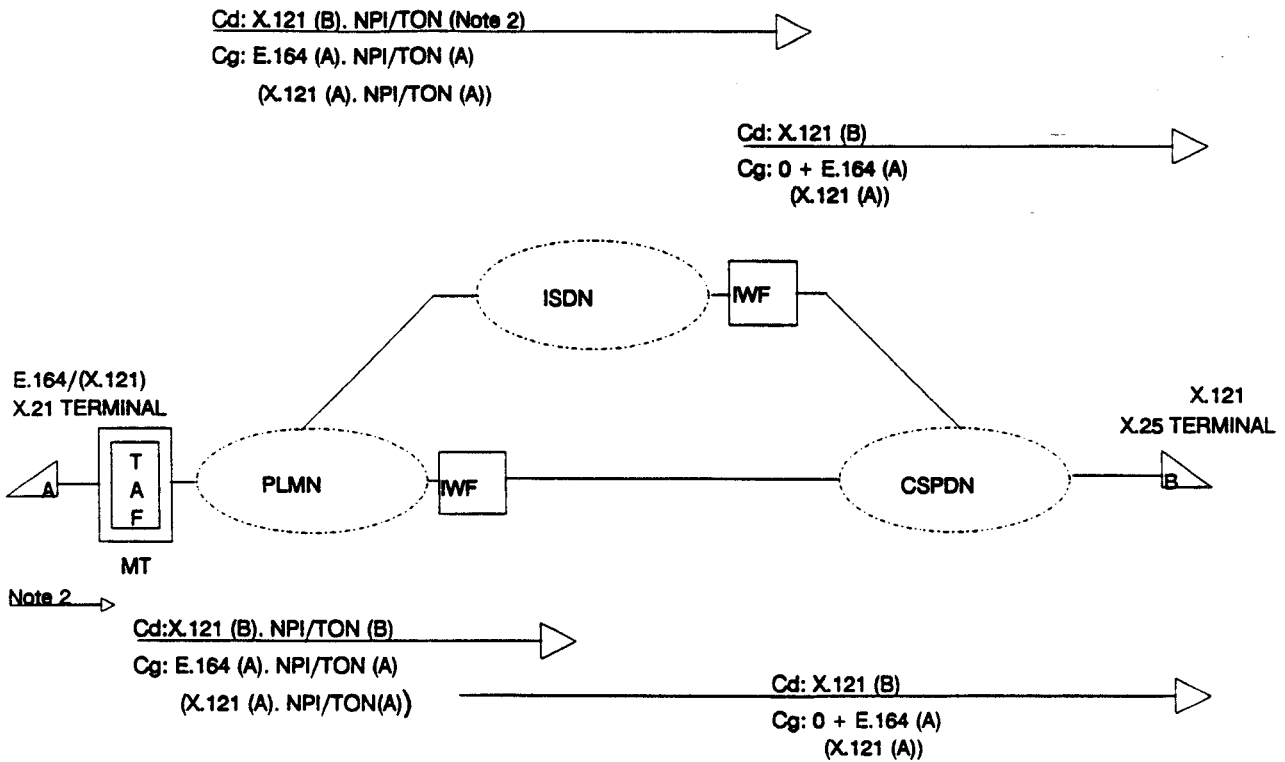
Cd: X.121 (B). NPI/TON (Note 2)
Cg: E.164 (A). NPI/TON (A)
(X.121 (A). NPI/TON (A))

Cd: X.121 (B)
Cg: 0 + E.164 (A)
(X.121 (A))

ISDN
IWF

E.164/(X.121)
X.21 TERMINAL

X.121
X.25 TERMINAL

A
T
A
F
PLMN
IWF
CSPDN
B

MT

Note 2

Cd:X.121 (B). NPI/TON (B)
Cg: E.164 (A). NPI/TON (A)
(X.121 (A). NPI/TON(A))

Cd: X.121 (B)
Cg: 0 + E.164 (A)
(X.121 (A))